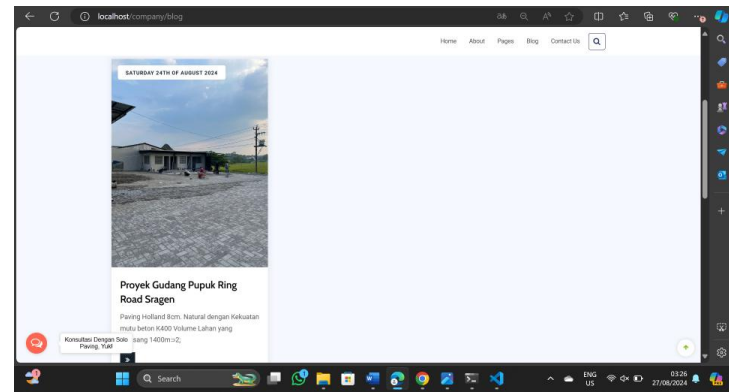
localhost/company/blog

Home About Pages Blog Contact Us

SATURDAY 24TH OF AUGUST 2024

Proyek Gudang Pupuk Ring Road Sragen

Paving Holland 8cm. Natural dengan Kekuatan mutu beton K400 Volume Lahan yang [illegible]sang 1400m.>2;

Konsultasi Dengan Solo Paving, Yuk!

Search

ENG US

03:26 27/08/2024